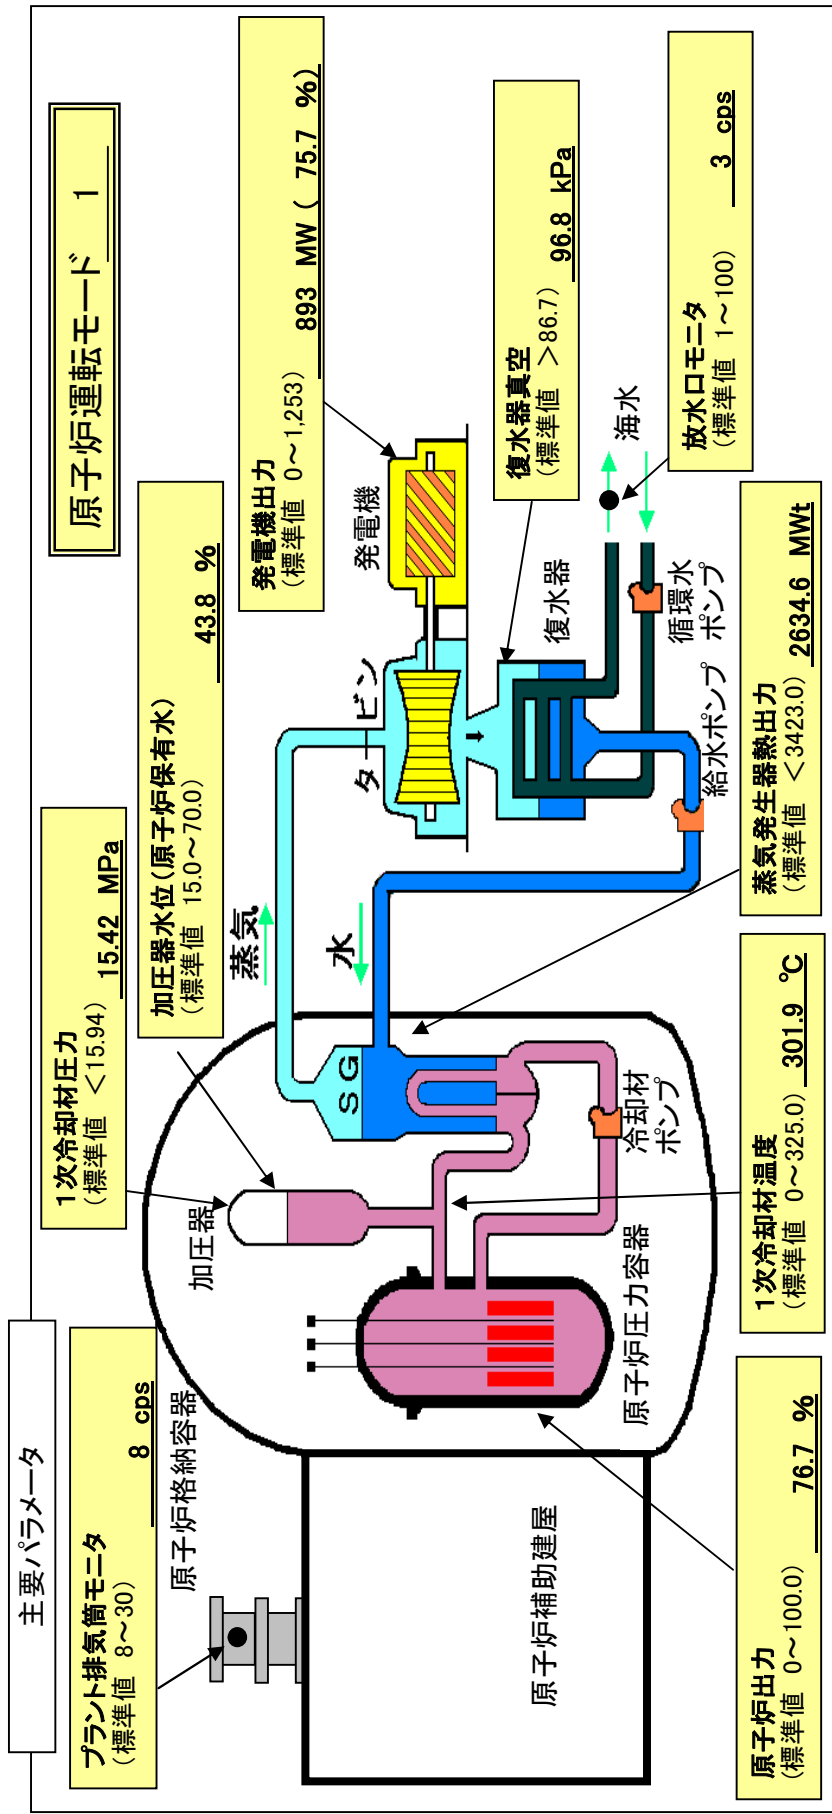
主要パラメータ

原子炉運転モード　1

発電機出力
（標準値　0～1,253）
893 MW（ 75.7 %）

復水器真空
（標準値　>86.7）
96.8 kPa

放水口モニタ
（標準値　1～100）
3 cps

加圧器水位（原子炉保有水）
（標準値　15.0～70.0）
43.8 %

1次冷却材圧力
（標準値　<15.94）
15.42 MPa

蒸気発生器熱出力
（標準値　<3423.0）
2634.6 MWt

1次冷却材温度
（標準値　0～325.0）
301.9 ℃

プラント排気筒モニタ
（標準値　8～30）
8 cps

原子炉出力
（標準値　0～100.0）
76.7 %

発電機

タービン

復水器

海水

循環水ポンプ

給水ポンプ

蒸気

水

SG

冷却材ポンプ

加圧器

原子炉圧力容器

原子炉格納容器

原子炉補助建屋